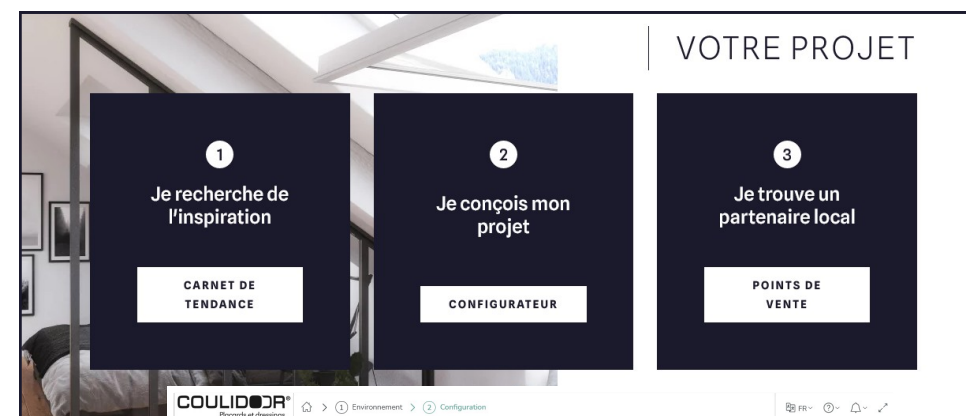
VOTRE PROJET

1
Je recherche de l'inspiration
CARNET DE TENDANCE

2
Je conçois mon projet
CONFIGURATEUR

3
Je trouve un partenaire local
POINTS DE VENTE

COULIDOOR®
Placards et dressings
> 1 Environnement > 2 Configuration
FR